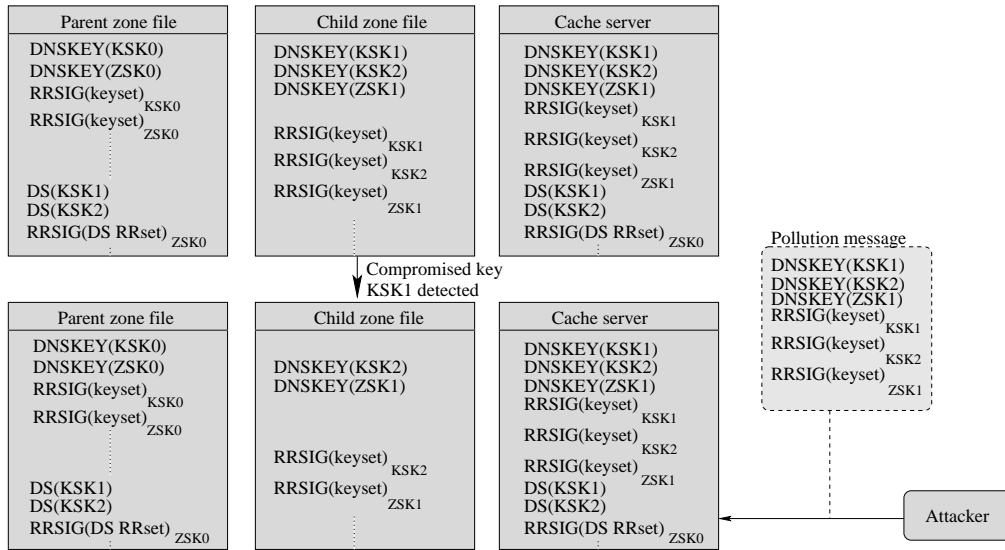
Parent zone file
DNSKEY(KSK0)
DNSKEY(ZSK0)
RRSIG(keyset)$_{KSK0}$
RRSIG(keyset)$_{ZSK0}$
DS(KSK1)
DS(KSK2)
RRSIG(DS RRset)$_{ZSK0}$

Child zone file
DNSKEY(KSK1)
DNSKEY(KSK2)
DNSKEY(ZSK1)
RRSIG(keyset)$_{KSK1}$
RRSIG(keyset)$_{KSK2}$
RRSIG(keyset)$_{ZSK1}$

Cache server
DNSKEY(KSK1)
DNSKEY(KSK2)
DNSKEY(ZSK1)
RRSIG(keyset)$_{KSK1}$
RRSIG(keyset)$_{KSK2}$
RRSIG(keyset)$_{ZSK1}$
DS(KSK1)
DS(KSK2)
RRSIG(DS RRset)$_{ZSK0}$

Compromised key KSK1 detected

Pollution message
DNSKEY(KSK1)
DNSKEY(KSK2)
DNSKEY(ZSK1)
RRSIG(keyset)$_{KSK1}$
RRSIG(keyset)$_{KSK2}$
RRSIG(keyset)$_{ZSK1}$

Parent zone file
DNSKEY(KSK0)
DNSKEY(ZSK0)
RRSIG(keyset)$_{KSK0}$
RRSIG(keyset)$_{ZSK0}$
DS(KSK1)
DS(KSK2)
RRSIG(DS RRset)$_{ZSK0}$

Child zone file
DNSKEY(KSK2)
DNSKEY(ZSK1)
RRSIG(keyset)$_{KSK2}$
RRSIG(keyset)$_{ZSK1}$

Cache server
DNSKEY(KSK1)
DNSKEY(KSK2)
DNSKEY(ZSK1)
RRSIG(keyset)$_{KSK1}$
RRSIG(keyset)$_{KSK2}$
RRSIG(keyset)$_{ZSK1}$
DS(KSK1)
DS(KSK2)
RRSIG(DS RRset)$_{ZSK0}$

Attacker